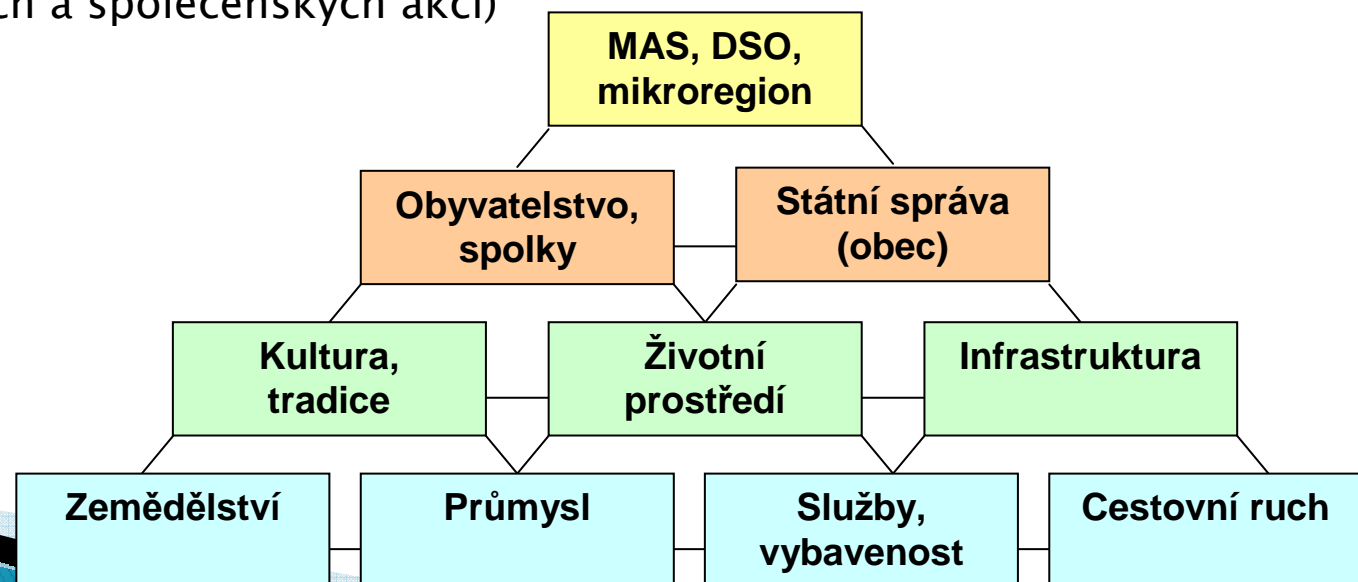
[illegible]ch a společenských akcí)

MAS, DSO, mikroregion

Obyvatelstvo, spolky

Státní správa (obec)

Kultura, tradice

Životní prostředí

Infrastruktura

Zemědělství

Průmysl

Služby, vybavenost

Cestovní ruch